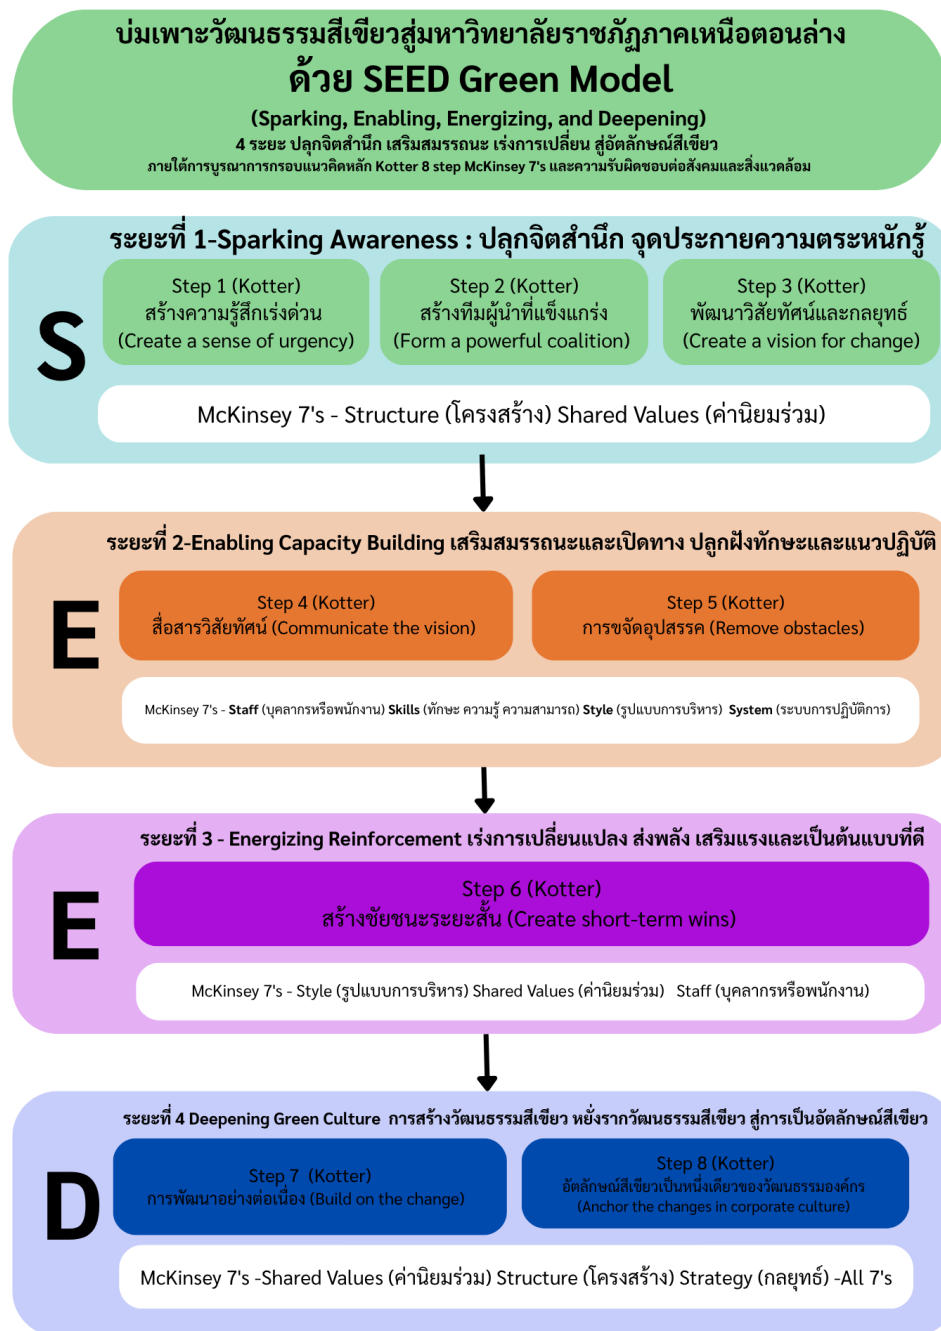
บ่มเพาะวัฒนธรรมสีเขียวสู่มหาวิทยาลัยราชภัฏภาคเหนือตอนล่าง
ด้วย SEED Green Model
(Sparking, Enabling, Energizing, and Deepening)
4 ระยะ ปลุกจิตสำนึก เสริมสมรรถนะ เร่งการเปลี่ยน สู่อัตลักษณ์สีเขียว
ภายใต้การบูรณาการกรอบแนวคิดหลัก Kotter 8 step McKinsey 7's และความรับผิดชอบต่อสังคมและสิ่งแวดล้อม

ระยะที่ 1-Sparking Awareness : ปลุกจิตสำนึก จุดประกายความตระหนักรู้

S

Step 1 (Kotter)
สร้างความรู้สึกเร่งด่วน
(Create a sense of urgency)

Step 2 (Kotter)
สร้างทีมผู้นำที่แข็งแกร่ง
(Form a powerful coalition)

Step 3 (Kotter)
พัฒนาวิสัยทัศน์และกลยุทธ์
(Create a vision for change)

McKinsey 7's - Structure (โครงสร้าง) Shared Values (ค่านิยมร่วม)

ระยะที่ 2-Enabling Capacity Building เสริมสมรรถนะและเปิดทาง ปลูกฝังทักษะและแนวปฏิบัติ

E

Step 4 (Kotter)
สื่อสารวิสัยทัศน์ (Communicate the vision)

Step 5 (Kotter)
การขจัดอุปสรรค (Remove obstacles)

McKinsey 7's - Staff (บุคลากรหรือพนักงาน) Skills (ทักษะ ความรู้ ความสามารถ) Style (รูปแบบการบริหาร) System (ระบบการปฏิบัติการ)

ระยะที่ 3 - Energizing Reinforcement เร่งการเปลี่ยนแปลง ส่งพลัง เสริมแรงและเป็นต้นแบบที่ดี

E

Step 6 (Kotter)
สร้างชัยชนะระยะสั้น (Create short-term wins)

McKinsey 7's - Style (รูปแบบการบริหาร) Shared Values (ค่านิยมร่วม) Staff (บุคลากรหรือพนักงาน)

ระยะที่ 4 Deepening Green Culture การสร้างวัฒนธรรมสีเขียว หยั่งรากวัฒนธรรมสีเขียว สู่การเป็นอัตลักษณ์สีเขียว

D

Step 7 (Kotter)
การพัฒนาอย่างต่อเนื่อง (Build on the change)

Step 8 (Kotter)
อัตลักษณ์สีเขียวเป็นหนึ่งเดียวของวัฒนธรรมองค์กร
(Anchor the changes in corporate culture)

McKinsey 7's -Shared Values (ค่านิยมร่วม) Structure (โครงสร้าง) Strategy (กลยุทธ์) -All 7's